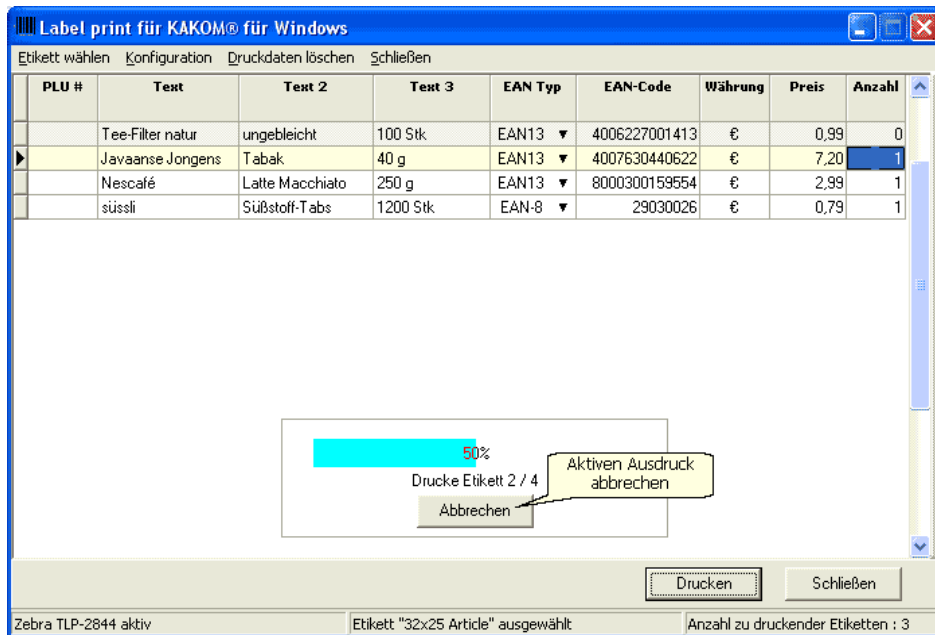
Label print für KAKOM® für Windows

Etikett wählen   Konfiguration   Druckdaten löschen   Schließen

| PLU # | Text | Text 2 | Text 3 | EAN Typ | EAN-Code | Währung | Preis | Anzahl |
|---|---|---|---|---|---|---|---|---|
| | Tee-Filter natur | ungebleicht | 100 Stk | EAN13 | 4006227001413 | € | 0,99 | 0 |
| | Javaanse Jongens | Tabak | 40 g | EAN13 | 4007630440622 | € | 7,20 | 1 |
| | Nescafé | Latte Macchiato | 250 g | EAN13 | 8000300159554 | € | 2,99 | 1 |
| | süssli | Süßstoff-Tabs | 1200 Stk | EAN-8 | 29030026 | € | 0,79 | 1 |

50%

Drucke Etikett 2 / 4

Abbrechen

Aktiven Ausdruck abbrechen

Drucken   Schließen

Zebra TLP-2844 aktiv   Etikett "32x25 Article" ausgewählt   Anzahl zu druckender Etiketten : 3